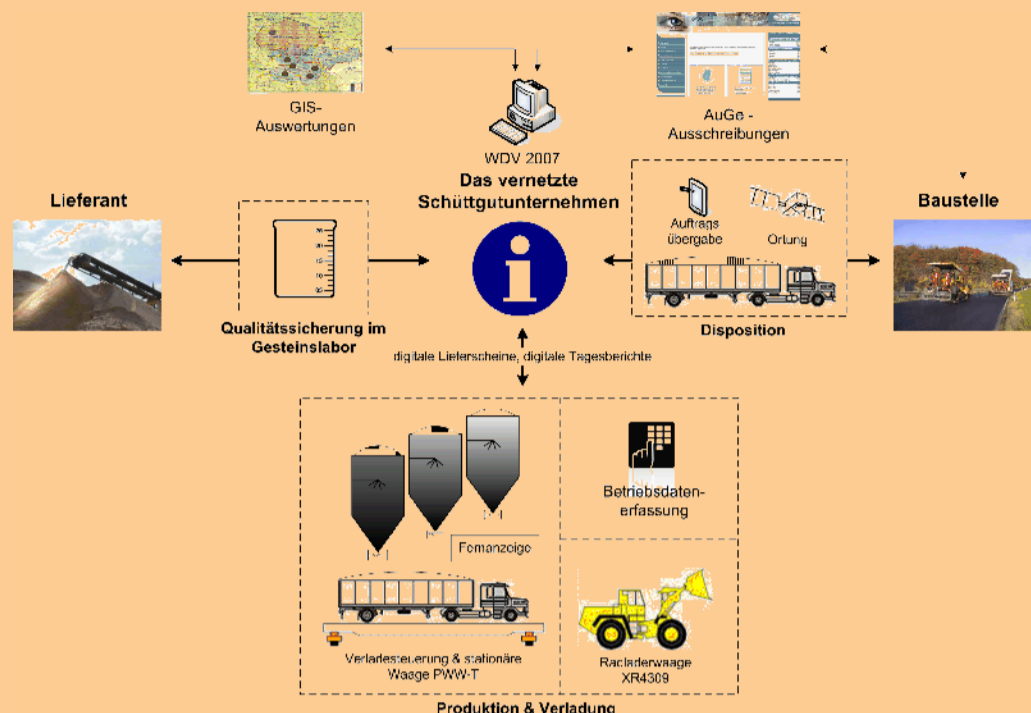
GIS-Auswertungen

AuGe - Ausschreibungen

WDV 2007

Das vernetzte Schüttgutunternehmen

Lieferant

Baustelle

Qualitätssicherung im Gesteinslabor

Auftrags übergabe

Ortung

Disposition

digitale Lieferscheine, digitale Tagesberichte

Fernanzeige

Betriebsdatenerfassung

Verladesteuerung & stationäre Waage PWW-T

Radladerwaage XR4309

Produktion & Verladung